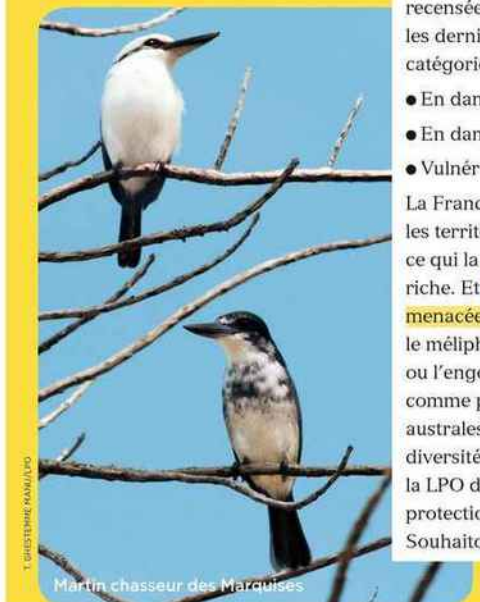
T. GHESTEMME MANU/LPO

Martin chasseur des Marquises

recensée
les derni
catégorie
• En dan
• En dan
• Vulnér
La Franc
les territ
ce qui la
riche. Et
menacée
le méliph
ou l'enge
comme p
australes
diversité
la LPO d
protectio
Souhaito